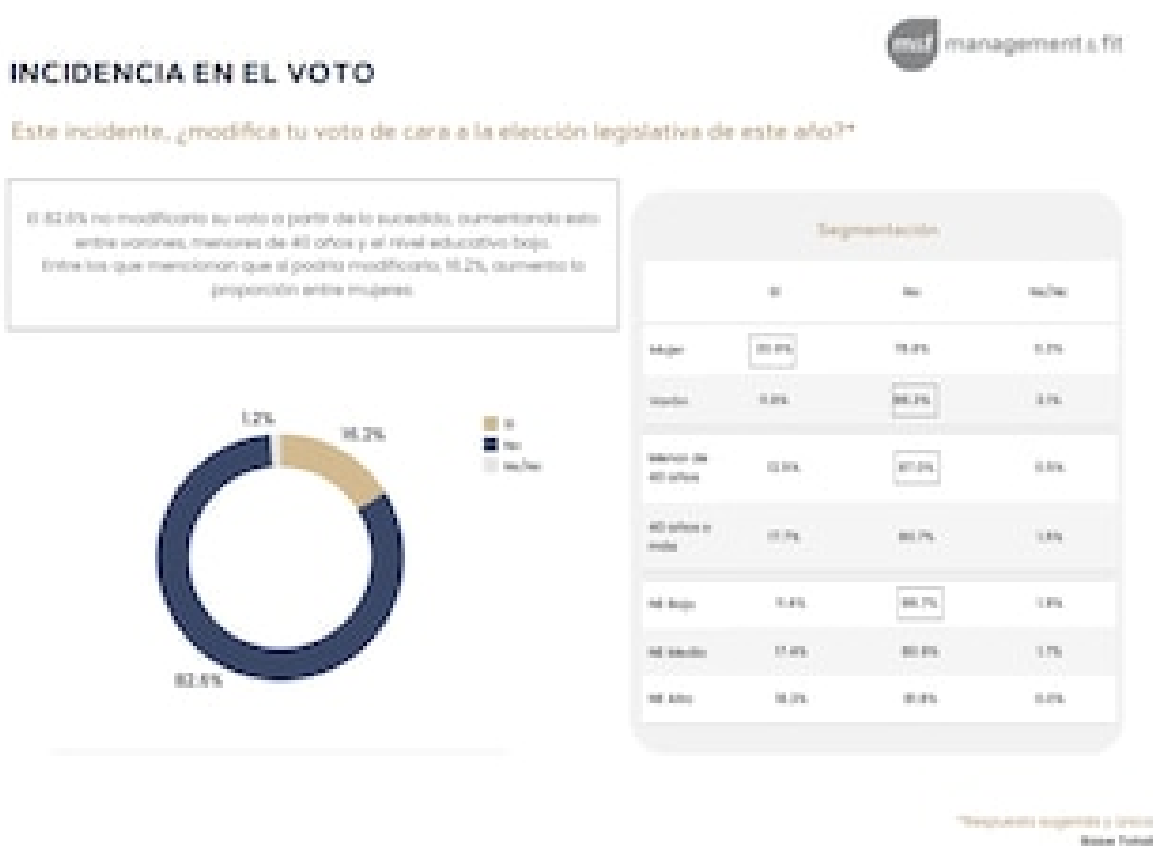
mf management & fit

INCIDENCIA EN EL VOTO

Este incidente, ¿modifica tu voto de cara a la elección legislativa de este año?*

El 82.5% no modificaría su voto a partir de lo sucedido, aumentando esto entre varones, menores de 40 años y el nivel educativo bajo. Entre los que mencionan que sí podría modificarlo, 16.2%, aumenta la proporción entre mujeres.

1.2%
16.2%
82.5%

Sí
No
Ns/Nc

Segmentación

| | Sí | No | Ns/Nc |
|---|---|---|---|
| Mujer | 20.9% | 78.8% | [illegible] |
| Varón | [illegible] | 86.3% | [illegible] |
| Menor de 40 años | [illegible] | 87.0% | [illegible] |
| 40 años o más | 17.7% | 80.7% | 1.6% |
| NE Bajo | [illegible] | 90.7% | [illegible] |
| NE Medio | 17.4% | 80.9% | 1.7% |
| NE Alto | 18.2% | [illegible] | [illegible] |

*Respuesta sugerida y única
Base Total